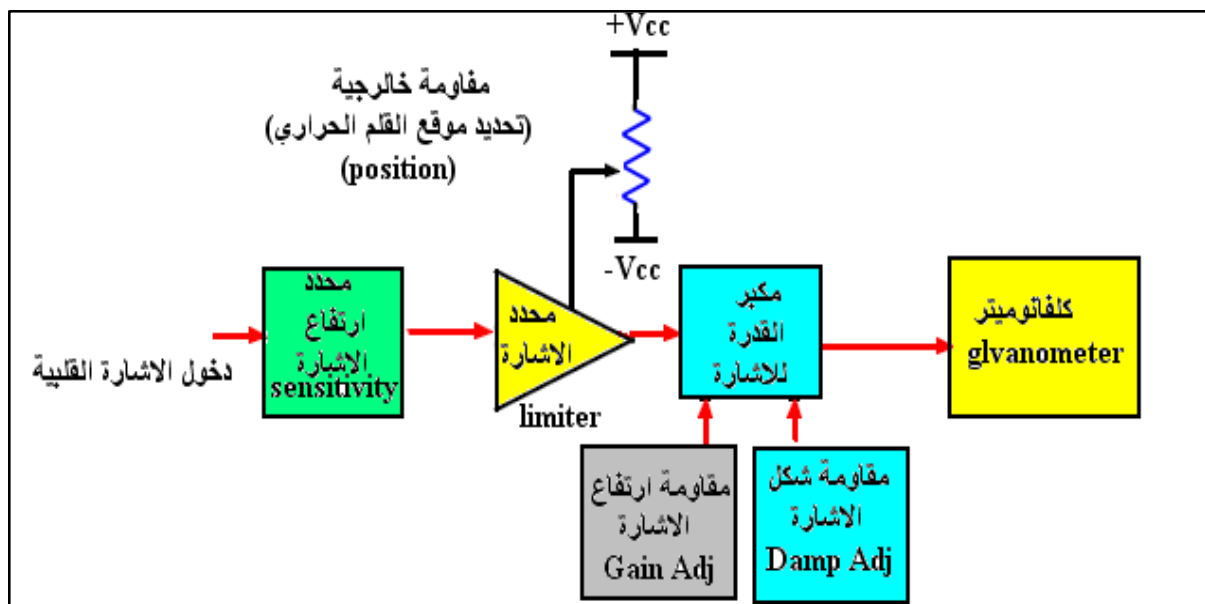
+Vcc

مفاومة خالرجية
(تحديد موقع القلم الحراري)
(position)

-Vcc

دخول الاشارة القلبية

محدد
ارتفاع
الاشارة
sensitivity

محدد
الاشارة

limiter

مكبر
القدرة
للاشارة

كلفانوميتر
glvanometer

مقاومة ارتفاع
الاشارة
Gain Adj

مقاومة شكل
الاشارة
Damp Adj